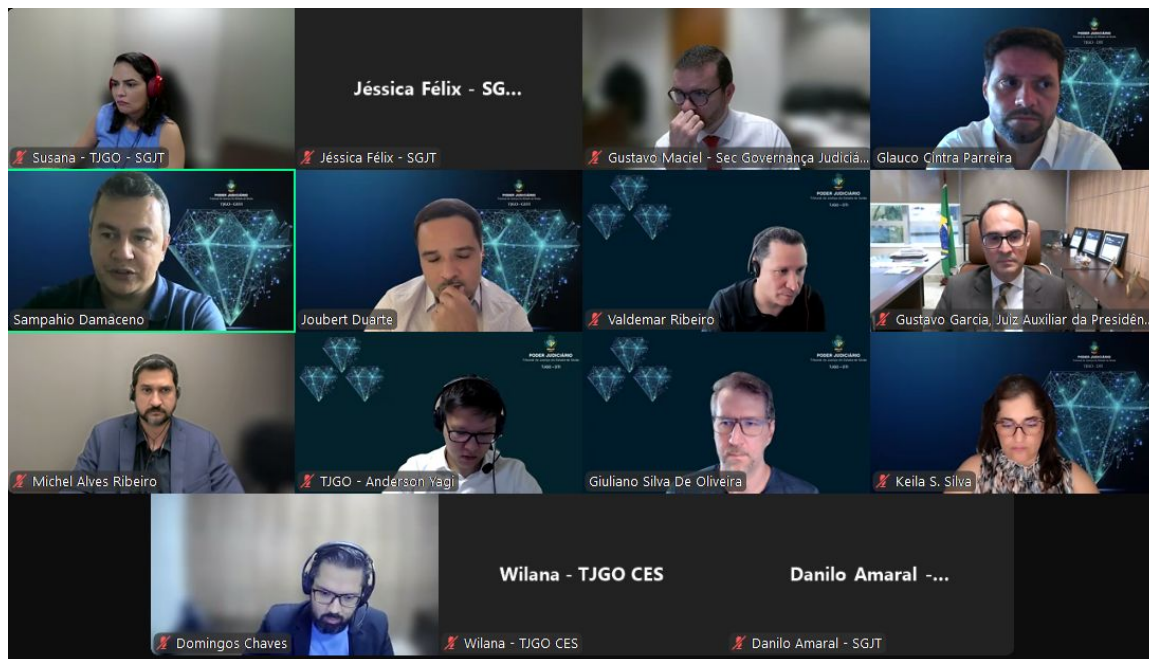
Susana - TJGO - SGJT

Jéssica Félix - SG...

Jéssica Félix - SGJT

Gustavo Maciel - Sec Governança Judiciá...

PODER JUDICIÁRIO

Glauco Cintra Parreira

PODER JUDICIÁRIO

Sampahio Damaceno

PODER JUDICIÁRIO

Joubert Duarte

PODER JUDICIÁRIO

Valdemar Ribeiro

Gustavo Garcia, Juiz Auxiliar da Presidên...

Michel Alves Ribeiro

PODER JUDICIÁRIO

TJGO - Anderson Yagi

PODER JUDICIÁRIO

Giuliano Silva De Oliveira

PODER JUDICIÁRIO

Keila S. Silva

Domingos Chaves

Wilana - TJGO CES

Wilana - TJGO CES

Danilo Amaral -...

Danilo Amaral - SGJT